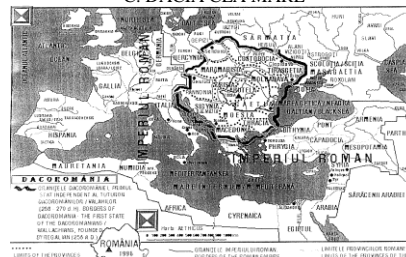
DACIA CEA MARE

SARMATIA
IMPERIUL ROMAN
IMPERIUL ROMAN
MAURETANIA
HISPANIA
GALLIA
BRITANNIA
AFRICA
CYRENAICA
EGIPTUL
ARABIA
ARMENIA
MESOPOTAMIA
CAPADOCIA
BITHYNIA
MOESIA
DACIA
MARE NOSTRUM
MEDITERRANEAN SEA
MAREA MEDITERANA
COSTOBOCIA
SCYTHIA MINOR
BASTARNIA
DACOROMANIA

DACOROMANIA
GRANITELE DACOROMANIEI, PRIMUL STAT INDEPENDENT AL TUTUROR DACOROMANILOR / VALAHILOR (258 - 270 d. H). BORDERS OF DACOROMANIA: THE FIRST STATE OF THE DACOROMANIANS / WALLACHIANS, FOUNDED BY REGALIAN (258 A.D.)

ROMÂNIA 1996

LIMITS OF THE PROVINCES

GRANITELE IMPERIULUI ROMAN
BORDERS OF THE ROMAN EMPIRE

LIMITELE PROVINCIILOR ROMANE
LIMITS OF THE PROVINCES OF THE